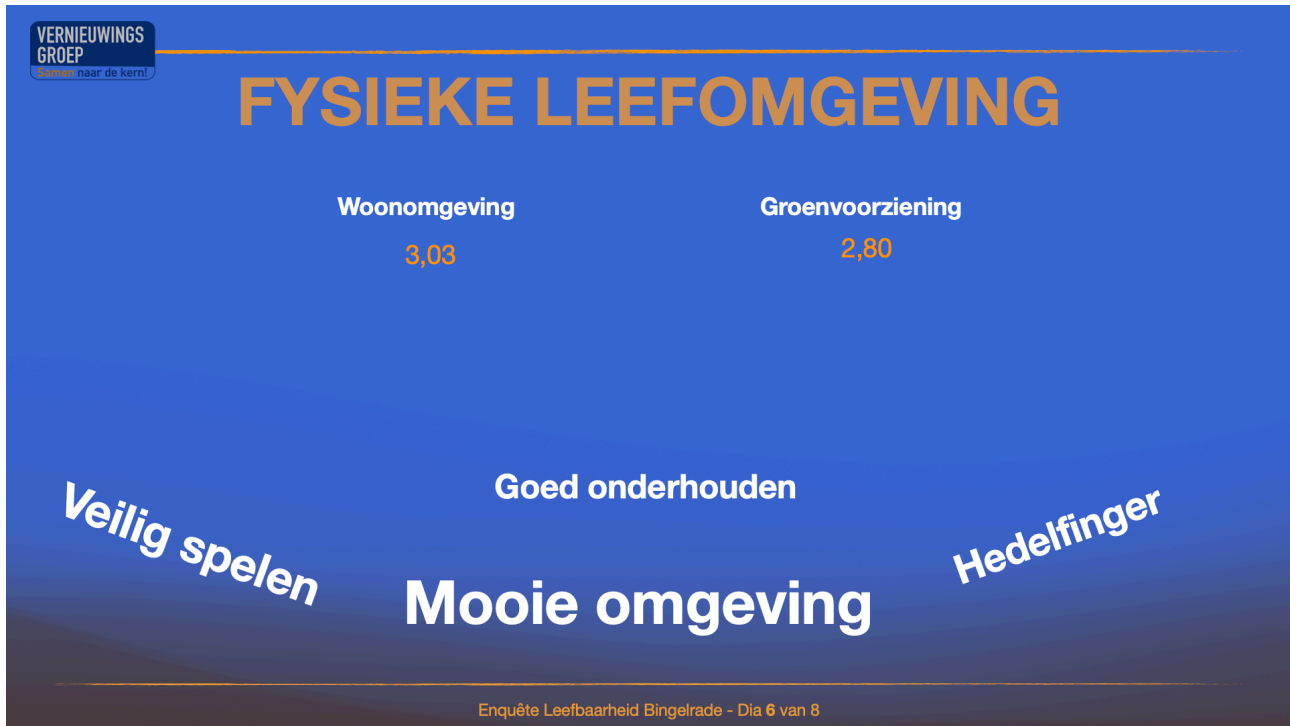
VERNIEUWINGS GROEP
Samen naar de kern!

FYSIEKE LEEFOMGEVING

Woonomgeving
3,03

Groenvoorziening
2,80

Goed onderhouden

Veilig spelen

Hedelfinger

Mooie omgeving

Enquête Leefbaarheid Bingelrade - Dia 6 van 8